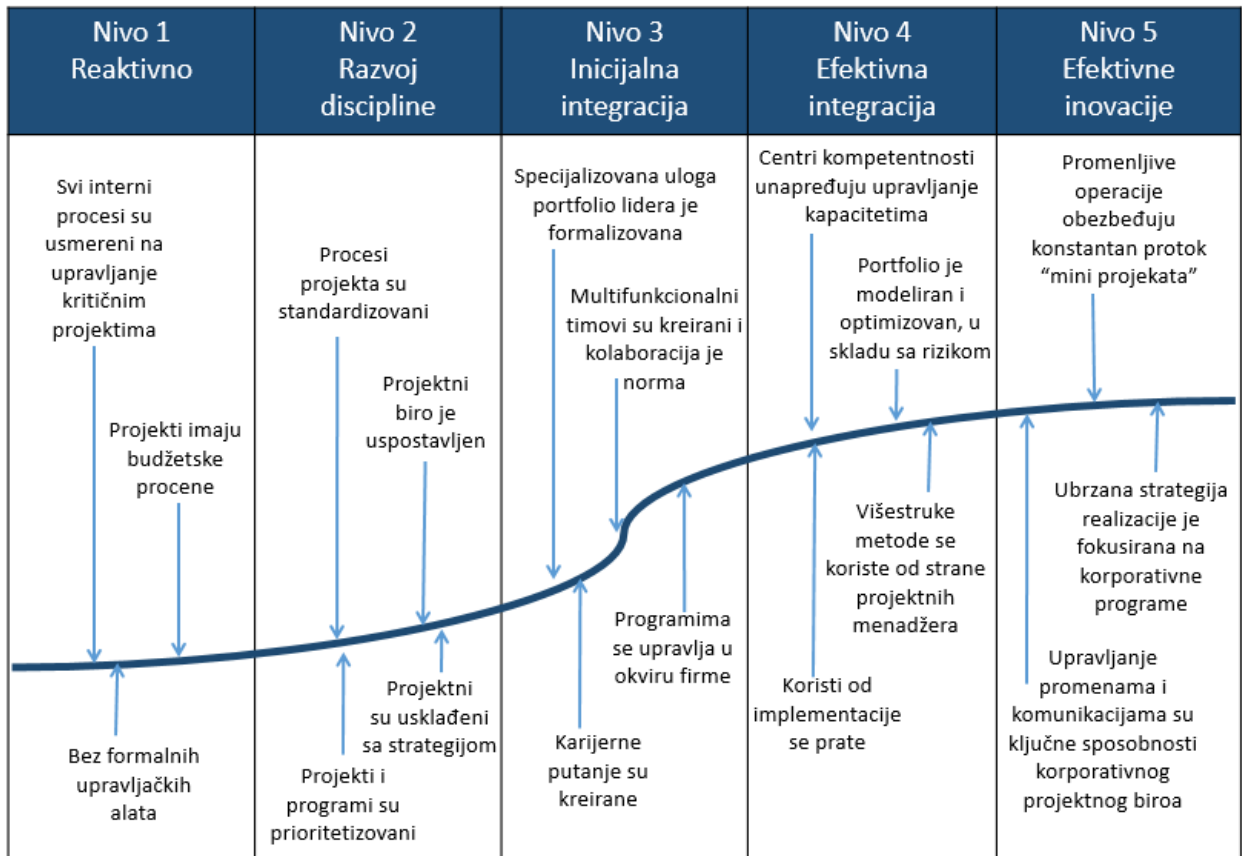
| Nivo 1 Reaktivno | Nivo 2 Razvoj discipline | Nivo 3 Inicijalna integracija | Nivo 4 Efektivna integracija | Nivo 5 Efektivne inovacije |
|---|---|---|---|---|

Svi interni procesi su usmereni na upravljanje kritičnim projektima

Projekti imaju budžetske procene

Bez formalnih upravljačkih alata

Procesi projekta su standardizovani

Projektni biro je uspostavljen

Projektni su usklađeni sa strategijom

Projekti i programi su prioritetizovani

Specijalizovana uloga portfolio lidera je formalizovana

Multifunkcionalni timovi su kreirani i kolaboracija je norma

Programima se upravlja u okviru firme

Karijerne putanje su kreirane

Centri kompetentnosti unapređuju upravljanje kapacitetima

Portfolio je modeliran i optimizovan, u skladu sa rizikom

Višestruke metode se koriste od strane projektnih menadžera

Koristi od implementacije se prate

Promenljive operacije obezbeđuju konstantan protok “mini projekata”

Ubrzana strategija realizacije je fokusirana na korporativne programe

Upravljanje promenama i komunikacijama su ključne sposobnosti korporativnog projektnog biroa